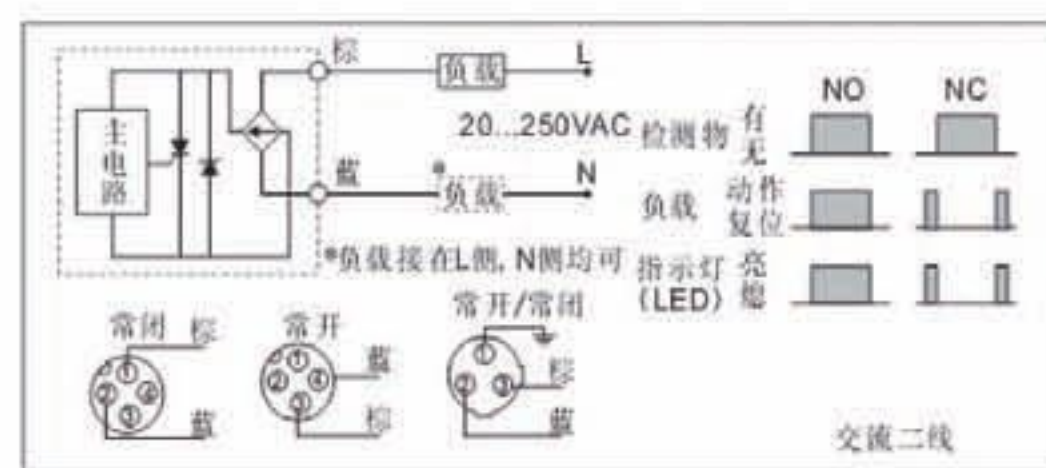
主电路

棕

负载

L

20...250VAC

蓝

负载

N

*负载接在L侧, N侧均可

NO

NC

检测物 有 无

负载 动作 复位

指示灯 (LED) 亮 熄

常闭 棕

① ④ ③

蓝

常开

蓝

② ④ ①

棕

常开/常闭

① ② ③

棕

蓝

交流二线